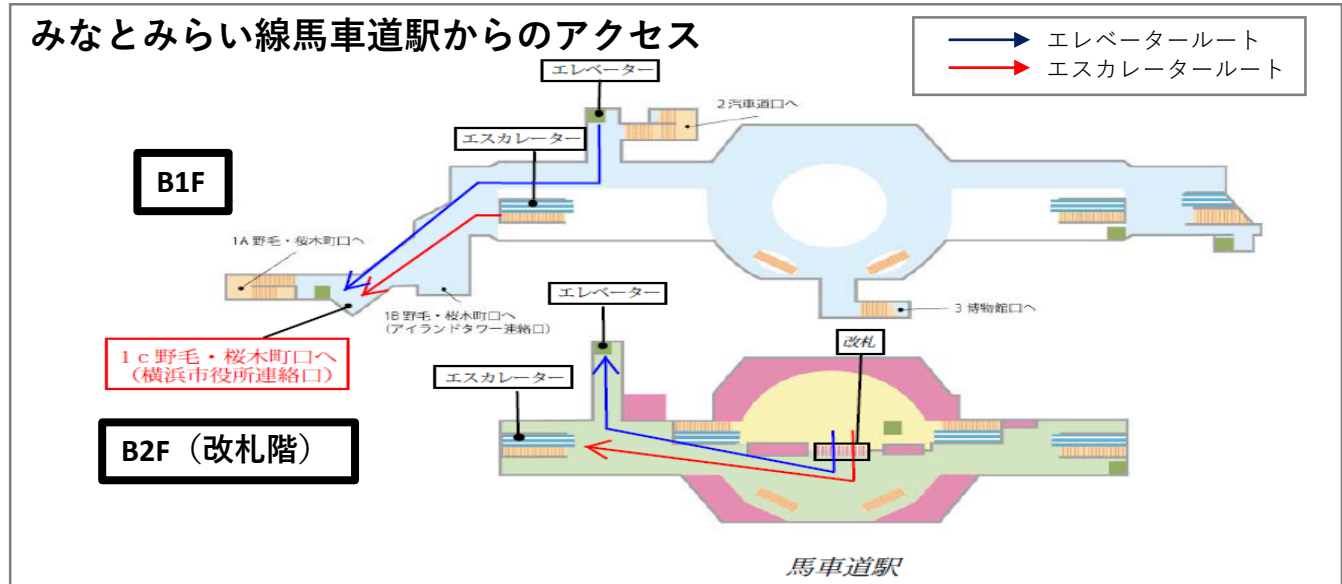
みなとみらい線馬車道駅からのアクセス

エレベータールート
エスカレータールート

エレベーター
2 汽車道口へ
エスカレーター
B1F
1A 野毛・桜木町口へ
1B 野毛・桜木町口へ
(アイランドタワー連絡口)
3 博物館口へ
1ｃ野毛・桜木町口へ
（横浜市役所連絡口）
エレベーター
改札
エスカレーター
B2F（改札階）
馬車道駅